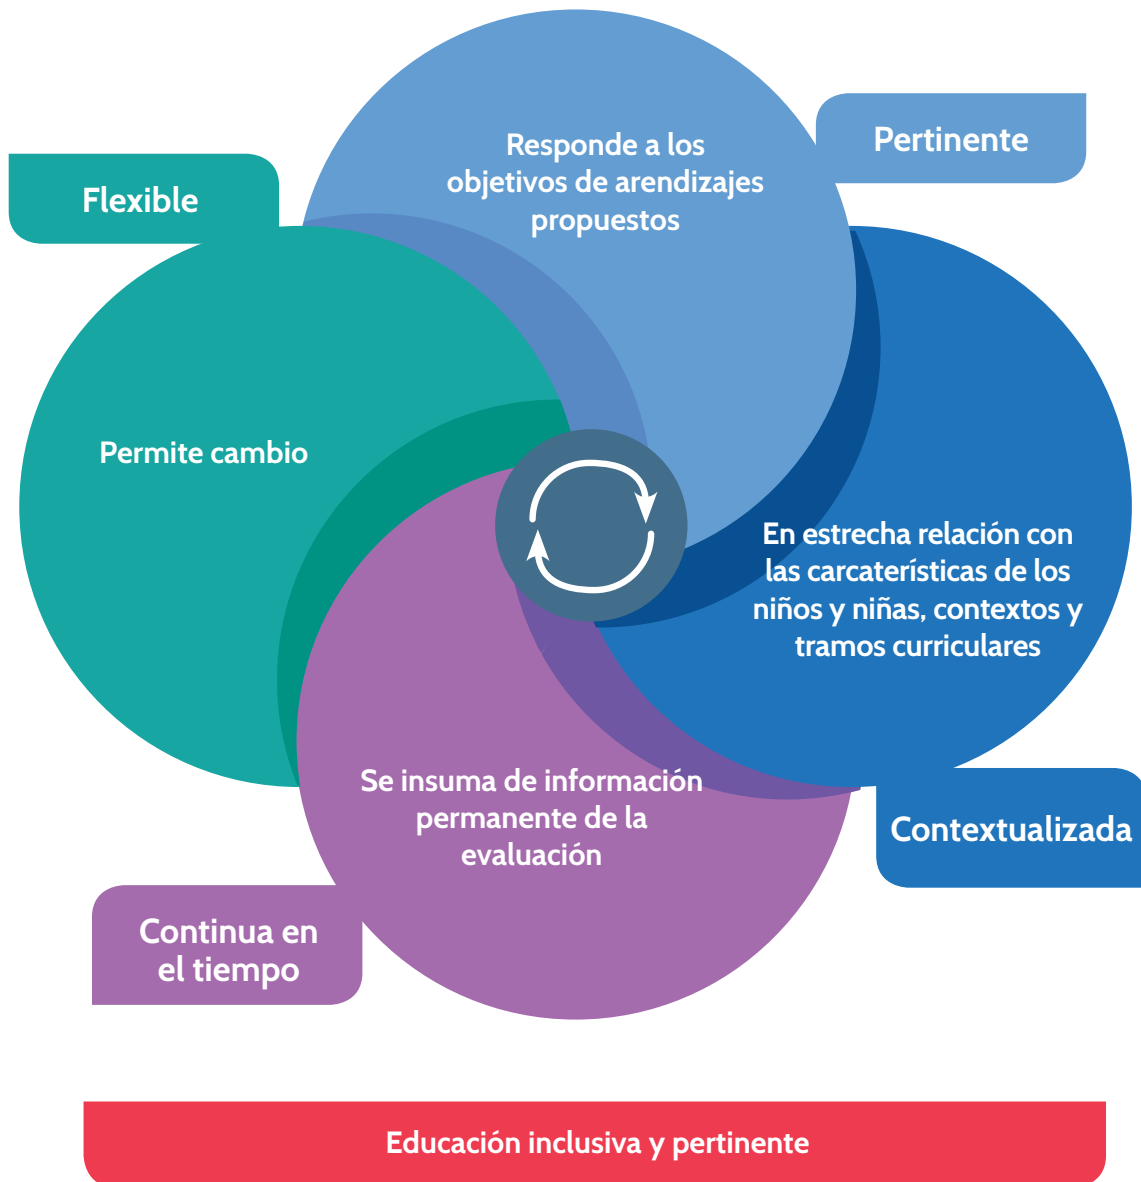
Flexible

Responde a los objetivos de arendizajes propuestos

Pertinente

Permite cambio

En estrecha relación con las carcaterísticas de los niños y niñas, contextos y tramos curriculares

Se insuma de información permanente de la evaluación

Contextualizada

Continua en el tiempo

Educación inclusiva y pertinente